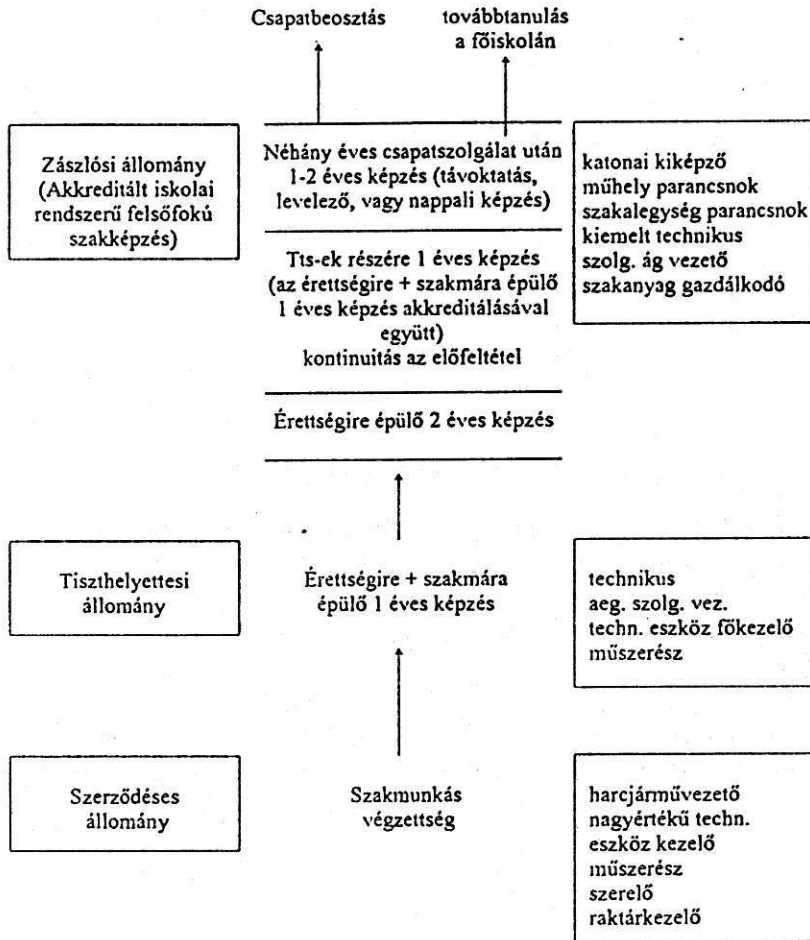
Csapatbeosztás

továbbtanulás a főiskolán

Zászlósi állomány (Akkreditált iskolai rendszerű felsőfokú szakképzés)

Néhány éves csapatszolgálat után 1-2 éves képzés (távoktatás, levelező, vagy nappali képzés)

katonai kiképző
műhely parancsnok
szakalegység parancsnok
kiemelt technikus
szolg. ág vezető
szakanyag gazdálkodó

Tts-ek részére 1 éves képzés (az érettségire + szakmára épülő 1 éves képzés akkreditálásával együtt) kontinuitás az előfeltétel

Érettségire épülő 2 éves képzés

Tiszthelyettesi állomány

Érettségire + szakmára épülő 1 éves képzés

technikus
aeg. szolg. vez.
techn. eszköz főkezelő
műszerész

Szerződéses állomány

Szakmunkás végzettség

harcjárművezető
nagyértékű techn. eszköz kezelő
műszerész
szerelő
raktárkezelő